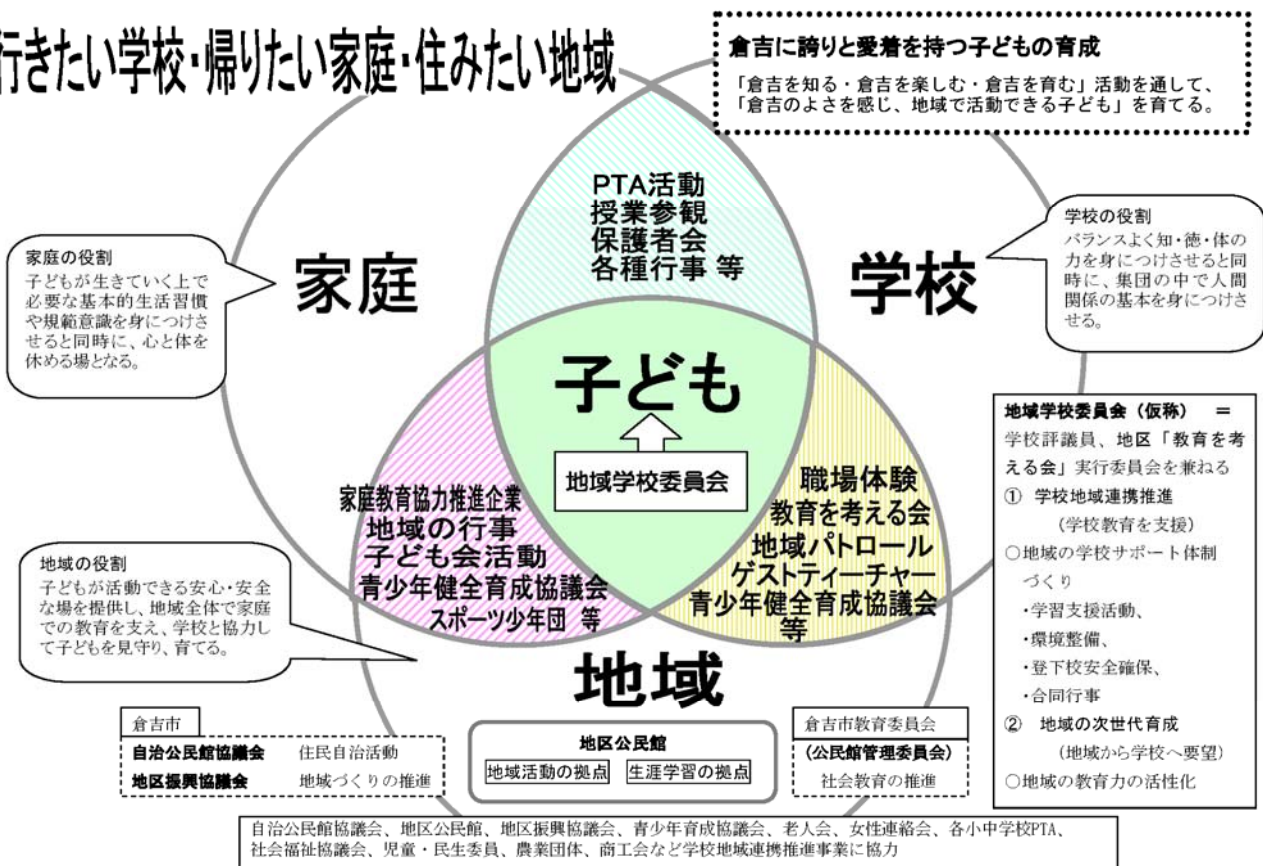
行きたい学校・帰りたい家庭・住みたい地域

倉吉に誇りと愛着を持つ子どもの育成
「倉吉を知る・倉吉を楽しむ・倉吉を育む」活動を通して、「倉吉のよさを感じ、地域で活動できる子ども」を育てる。

家庭の役割
子どもが生きていく上で必要な基本的生活習慣や規範意識を身につけさせると同時に、心と体を休める場となる。

家庭

PTA活動
授業参観
保護者会
各種行事 等

学校

学校の役割
バランスよく知・徳・体の力を身につけさせると同時に、集団の中で人間関係の基本を身につけさせる。

子ども

地域学校委員会

家庭教育協力推進企業
地域の行事
子ども会活動
青少年健全育成協議会
スポーツ少年団 等

職場体験
教育を考える会
地域パトロール
ゲストティーチャー
青少年健全育成協議会
等

地域の役割
子どもが活動できる安心・安全な場を提供し、地域全体で家庭での教育を支え、学校と協力して子どもを見守り、育てる。

地域

地域学校委員会（仮称） ＝
学校評議員、地区「教育を考える会」実行委員会を兼ねる
① 学校地域連携推進
（学校教育を支援）
○地域の学校サポート体制づくり
・学習支援活動、
・環境整備、
・登下校安全確保、
・合同行事
② 地域の次世代育成
（地域から学校へ要望）
○地域の教育力の活性化

倉吉市
自治公民館協議会 住民自治活動
地区振興協議会 地域づくりの推進

地区公民館
地域活動の拠点 生涯学習の拠点

倉吉市教育委員会
（公民館管理委員会）
社会教育の推進

自治公民館協議会、地区公民館、地区振興協議会、青少年育成協議会、老人会、女性連絡会、各小中学校PTA、社会福祉協議会、児童・民生委員、農業団体、商工会など学校地域連携推進事業に協力